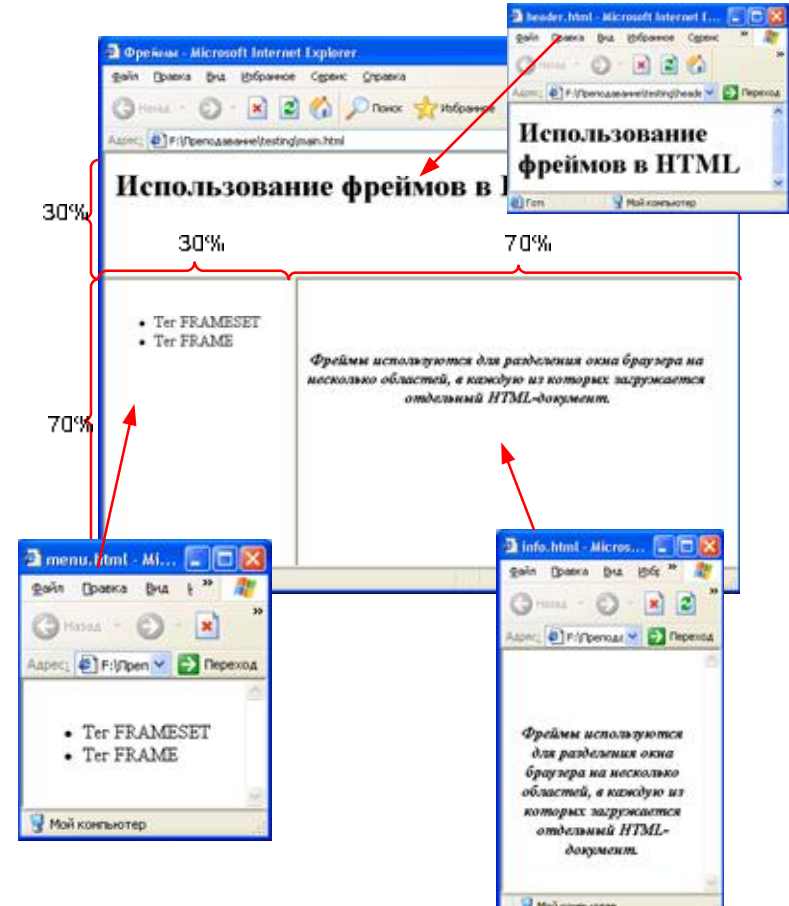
header.html - Microsoft Internet E...
Файл Правка Вид Избранное Сервис »
Назад
Адрес F:\Преподавание\testing\heade Переход
Использование фреймов в HTML
Гот Мой компьютер

Фреймы - Microsoft Internet Explorer
Файл Правка Вид Избранное Сервис Справка
Назад Поиск Избранное
Адрес F:\Преподавание\testing\main.html
Использование фреймов в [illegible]

30%
30%
70%
70%

- Тег FRAMESET
- Тег FRAME

Фреймы используются для разделения окна браузера на несколько областей, в каждую из которых загружается отдельный HTML-документ.

menu.html - Mi...
Файл Правка Вид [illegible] »
Назад »
Адрес F:\Преп Переход
- Тег FRAMESET
- Тег FRAME
Мой компьютер

info.html - Micros...
Файл Правка Вид Избр »
Назад
Адрес F:\Препод Переход
Фреймы используются для разделения окна браузера на несколько областей, в каждую из которых загружается отдельный HTML-документ.
Мой компьютер